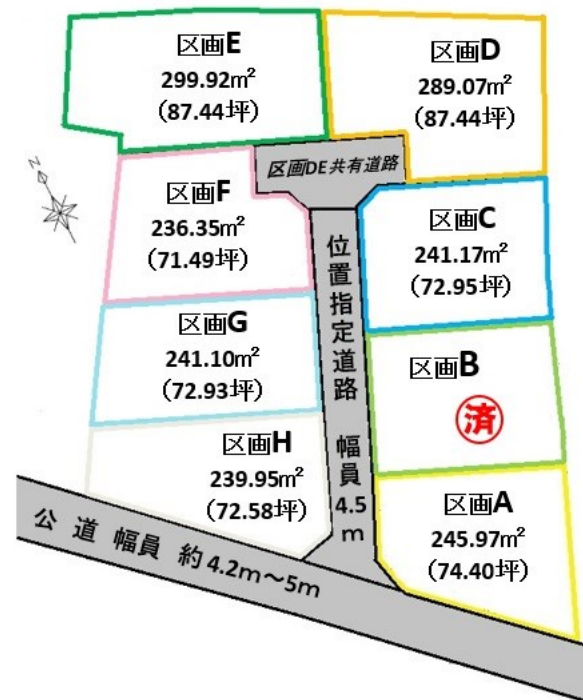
区画E
299.92m²
(87.44坪)

区画D
289.07m²
(87.44坪)

区画DE共有道路

N

区画F
236.35m²
(71.49坪)

区画C
241.17m²
(72.95坪)

位置指定道路 幅員 4.5m

区画G
241.10m²
(72.93坪)

区画B
済

区画H
239.95m²
(72.58坪)

区画A
245.97m²
(74.40坪)

公道 幅員 約4.2m～5m